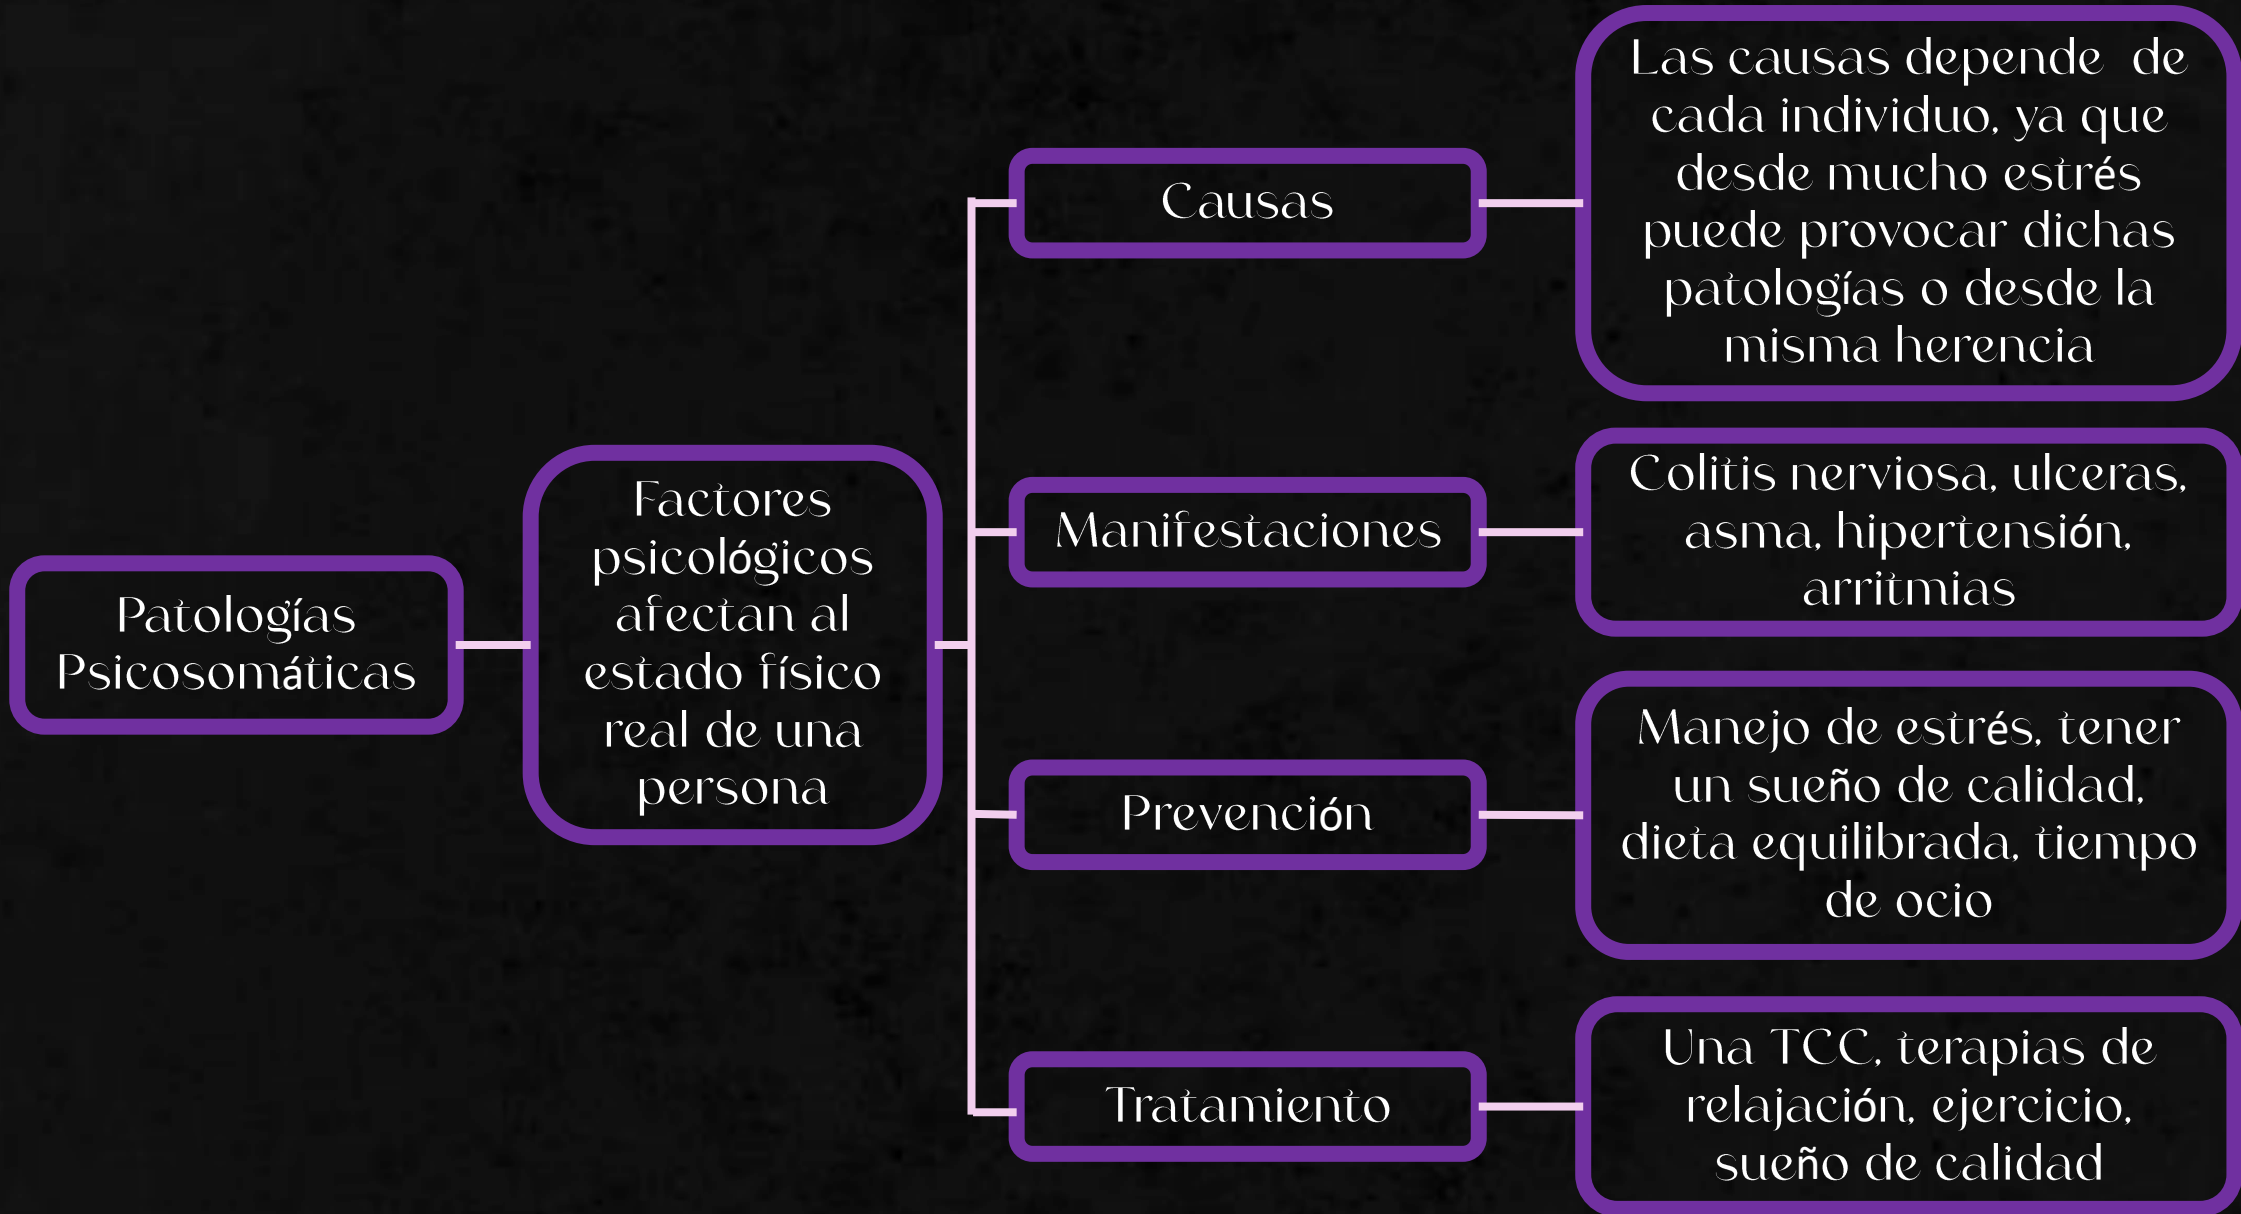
Patologías Psicosomáticas

Factores psicológicos afectan al estado físico real de una persona

Causas

Las causas depende de cada individuo, ya que desde mucho estrés puede provocar dichas patologías o desde la misma herencia

Manifestaciones

Colitis nerviosa, ulceras, asma, hipertensión, arritmias

Prevención

Manejo de estrés, tener un sueño de calidad, dieta equilibrada, tiempo de ocio

Tratamiento

Una TCC, terapias de relajación, ejercicio, sueño de calidad